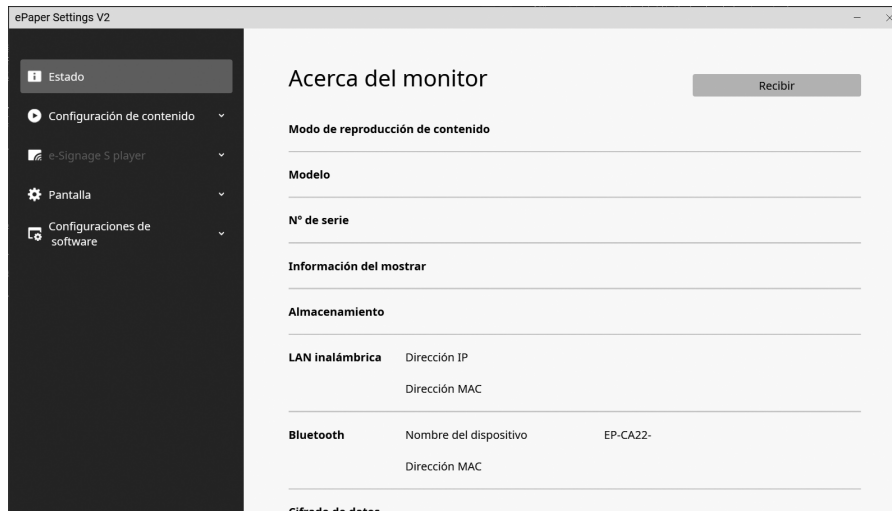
ePaper Settings V2

Estado

Configuración de contenido

e-Signage S player

Pantalla

Configuraciones de software

Acerca del monitor

Recibir

Modo de reproducción de contenido

Modelo

Nº de serie

Información del mostrar

Almacenamiento

LAN inalámbrica | Dirección IP

Dirección MAC

Bluetooth | Nombre del dispositivo | EP-CA22-

Dirección MAC

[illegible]